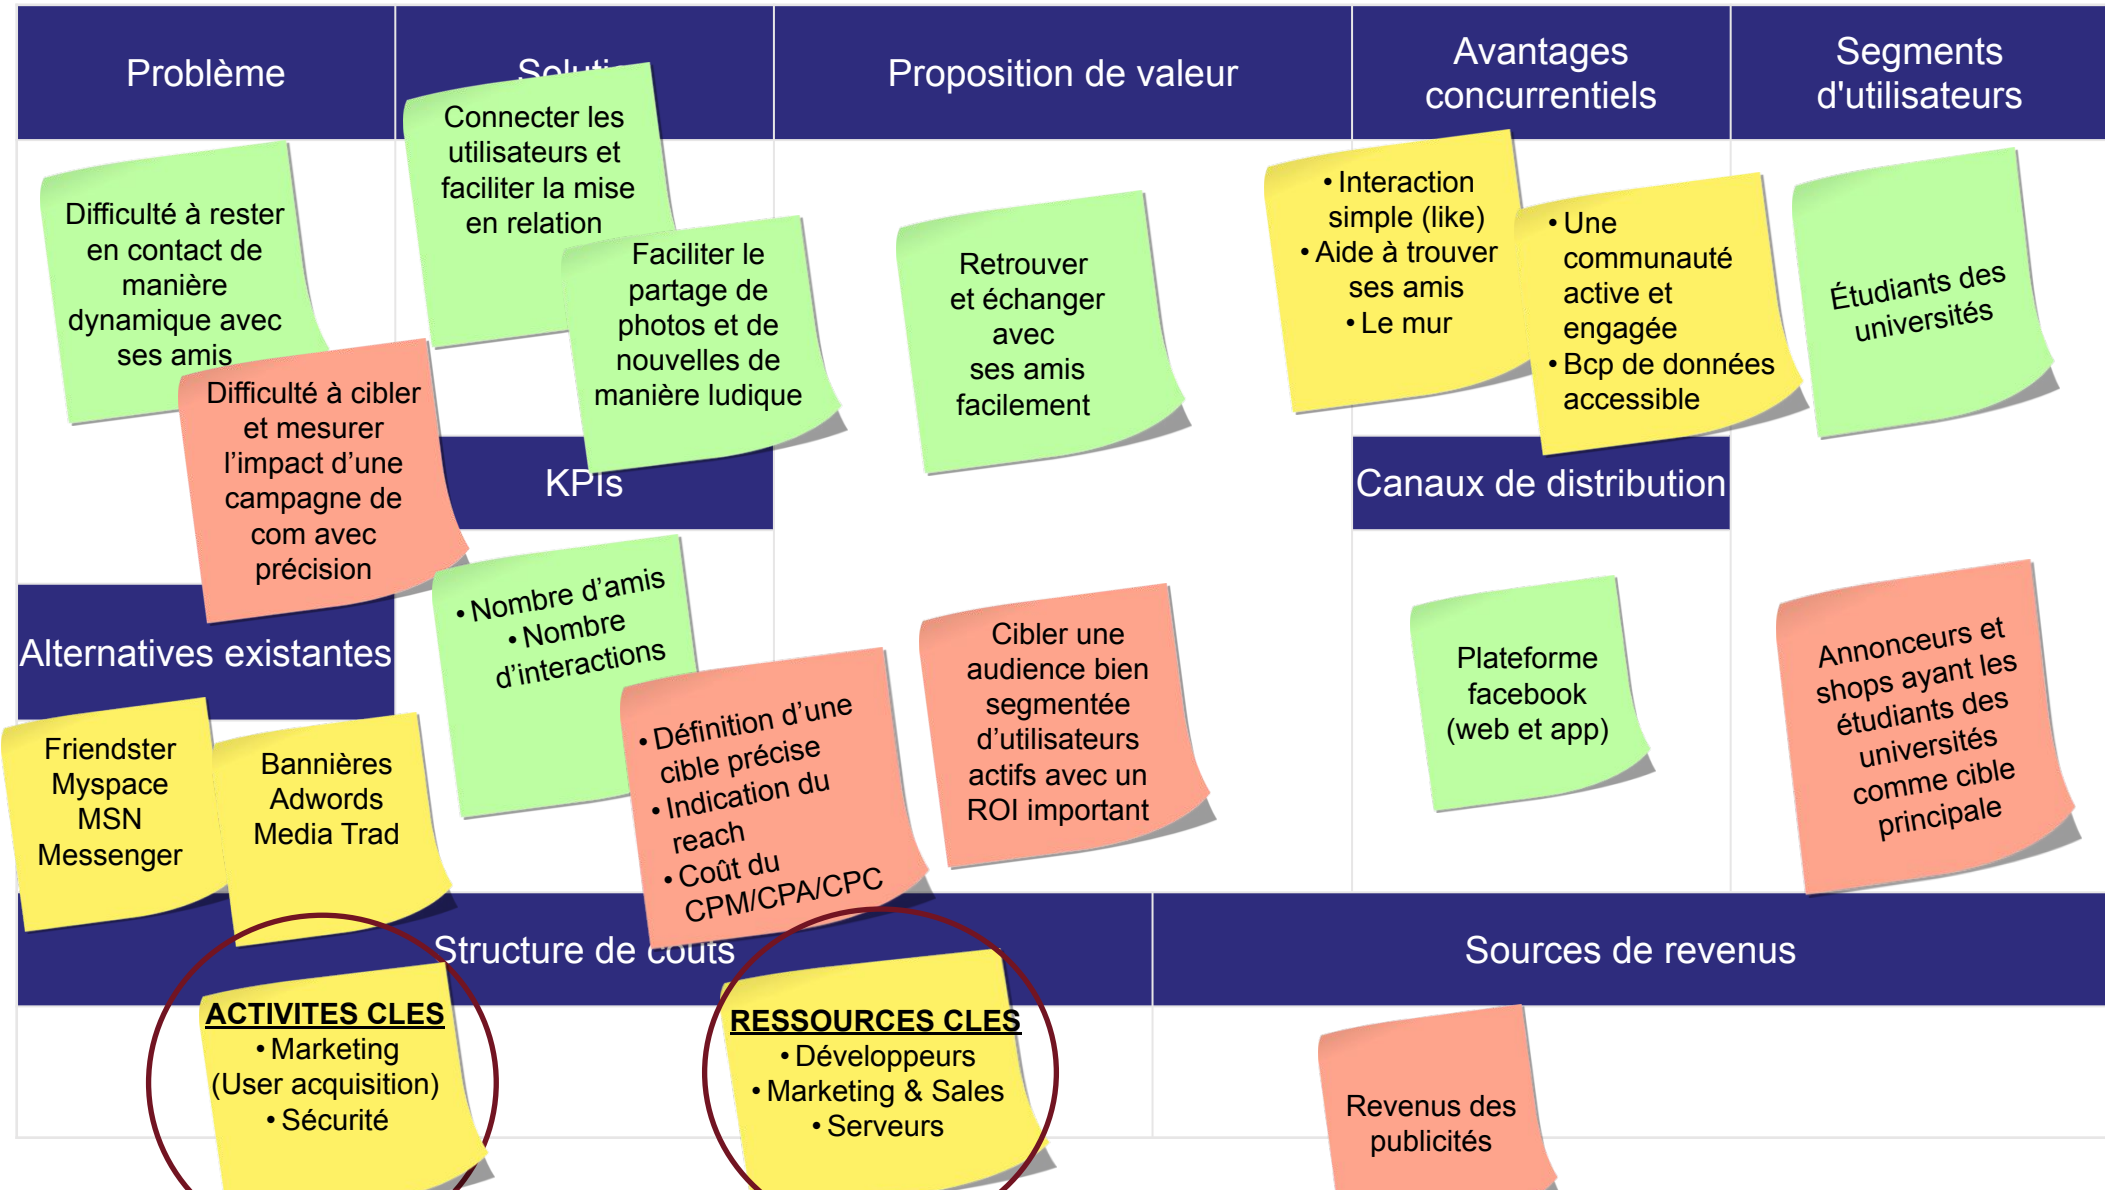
Problème

Soluti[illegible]

Proposition de valeur

Avantages concurrentiels

Segments d'utilisateurs

Difficulté à rester en contact de manière dynamique avec ses amis

Difficulté à cibler et mesurer l'impact d'une campagne de com avec précision

Connecter les utilisateurs et faciliter la mise en relation

Faciliter le partage de photos et de nouvelles de manière ludique

Retrouver et échanger avec ses amis facilement

• Interaction simple (like)
• Aide à trouver ses amis
• Le mur

• Une communauté active et engagée
• Bcp de données accessible

Étudiants des universités

KPIs

Canaux de distribution

Alternatives existantes

• Nombre d'amis
• Nombre d'interactions

• Définition d'une cible précise
• Indication du reach
• Coût du CPM/CPA/CPC

Cibler une audience bien segmentée d'utilisateurs actifs avec un ROI important

Plateforme facebook (web et app)

Annonceurs et shops ayant les étudiants des universités comme cible principale

Friendster
Myspace
MSN
Messenger

Bannières
Adwords
Media Trad

Structure de coûts

Sources de revenus

ACTIVITES CLES
• Marketing (User acquisition)
• Sécurité

RESSOURCES CLES
• Développeurs
• Marketing & Sales
• Serveurs

Revenus des publicités